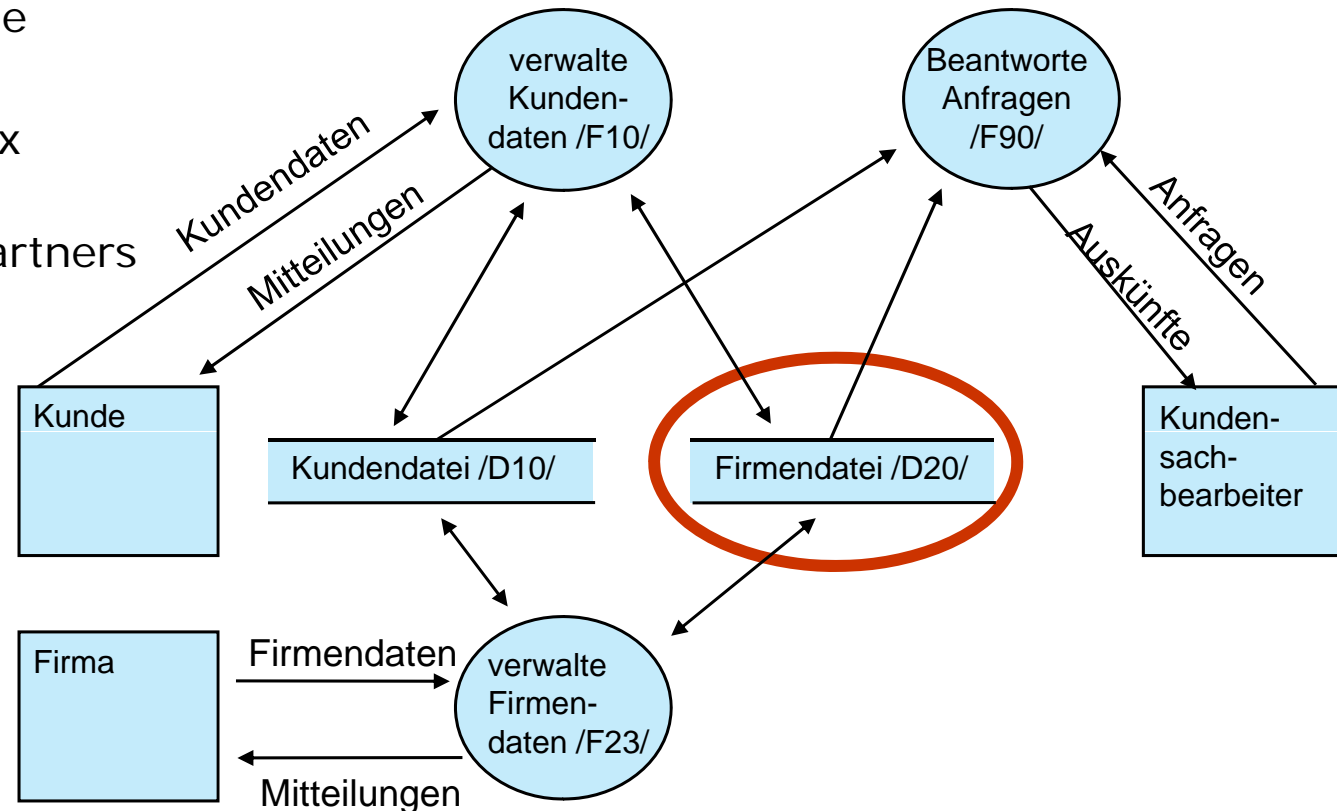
e

x

artners

verwalte Kundendaten /F10/

Beantworte Anfragen /F90/

Kundendaten

Mitteilungen

Anfragen

Auskünfte

Kunde

Kundendatei /D10/

Firmendatei /D20/

Kundensachbearbeiter

Firma

Firmendaten

verwalte Firmendaten /F23/

Mitteilungen